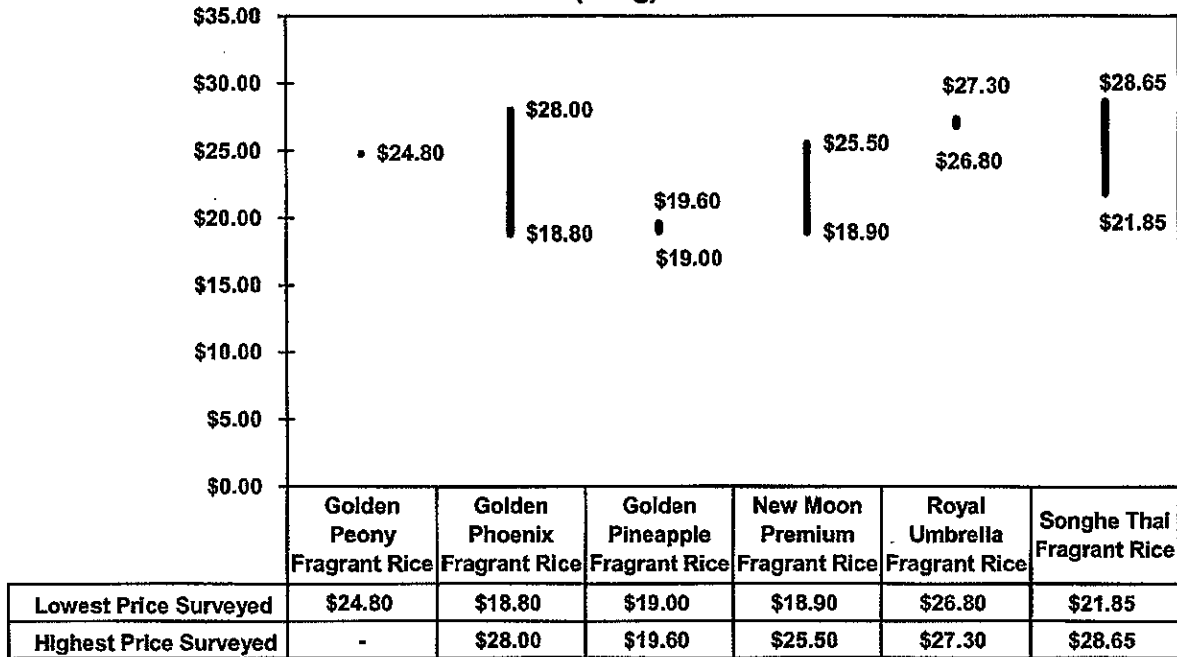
$35.00
$30.00
$25.00
$20.00
$15.00
$10.00
$5.00
$0.00

$24.80
$28.00
$18.80
$19.60
$19.00
$25.50
$18.90
$27.30
$26.80
$28.65
$21.85

| | Golden Peony Fragrant Rice | Golden Phoenix Fragrant Rice | Golden Pineapple Fragrant Rice | New Moon Premium Fragrant Rice | Royal Umbrella Fragrant Rice | Songhe Thai Fragrant Rice |
|---|---|---|---|---|---|---|
| Lowest Price Surveyed | $24.80 | $18.80 | $19.00 | $18.90 | $26.80 | $21.85 |
| Highest Price Surveyed | - | $28.00 | $19.60 | $25.50 | $27.30 | $28.65 |